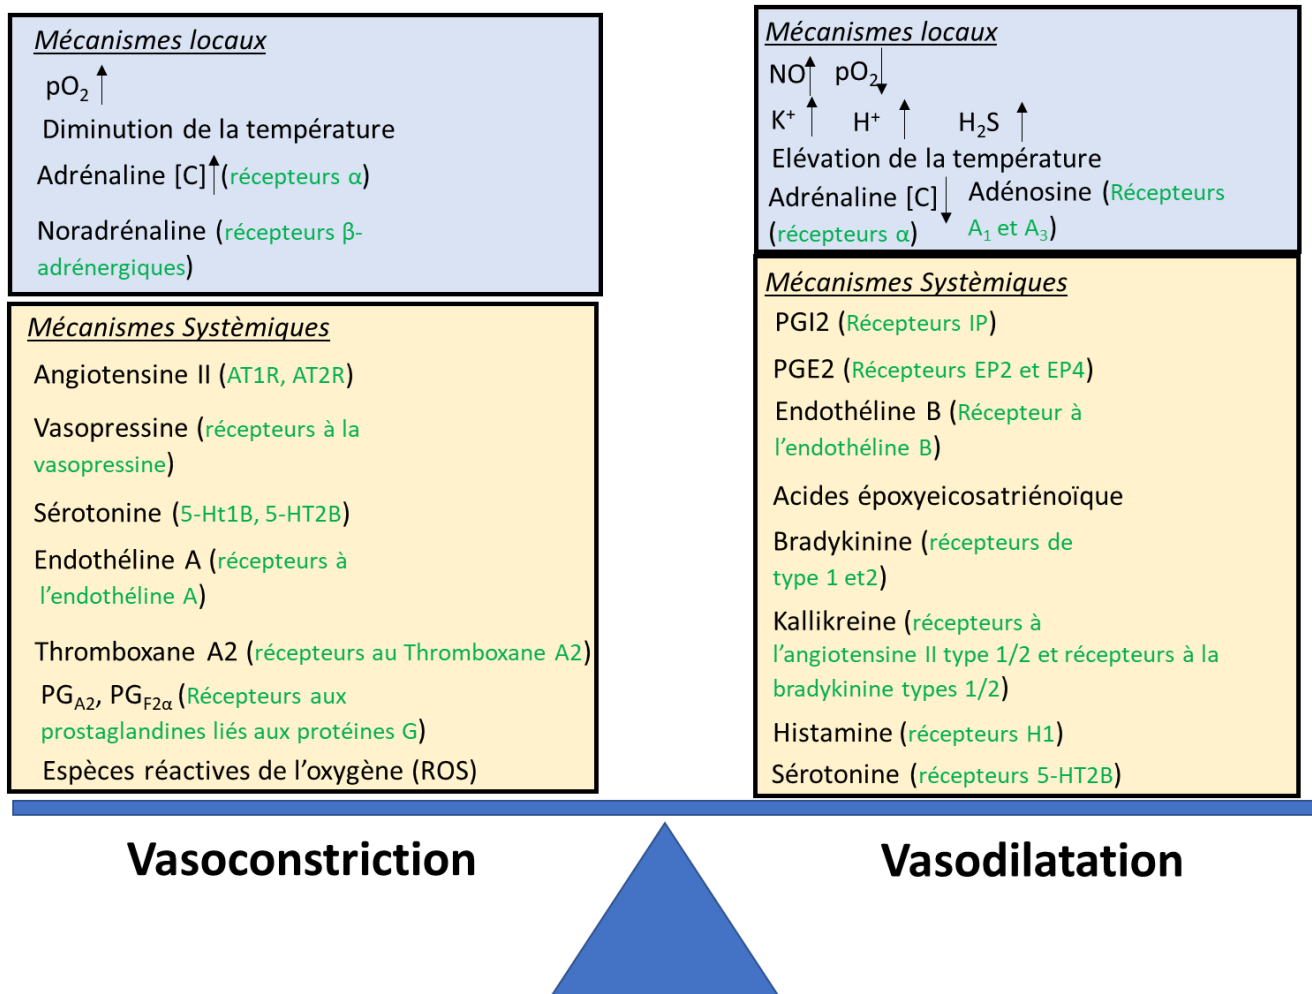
Mécanismes locaux

$pO_2 \uparrow$

Diminution de la température

Adrénaline [C]$\uparrow$(récepteurs α)

Noradrénaline (récepteurs β-adrénergiques)

Mécanismes Systèmiques

Angiotensine II (AT1R, AT2R)

Vasopressine (récepteurs à la vasopressine)

Sérotonine (5-Ht1B, 5-HT2B)

Endothéline A (récepteurs à l'endothéline A)

Thromboxane A2 (récepteurs au Thromboxane A2)

$PG_{A2}$, $PG_{F2\alpha}$ (Récepteurs aux prostaglandines liés aux protéines G)

Espèces réactives de l'oxygène (ROS)

Mécanismes locaux

NO$\uparrow$ $pO_2\downarrow$

$K^+ \uparrow$ $H^+ \uparrow$ $H_2S \uparrow$

Elévation de la température

Adrénaline [C]$\downarrow$ (récepteurs α)

Adénosine (Récepteurs $A_1$ et $A_3$)

Mécanismes Systèmiques

PGI2 (Récepteurs IP)

PGE2 (Récepteurs EP2 et EP4)

Endothéline B (Récepteur à l'endothéline B)

Acides époxyeicosatriénoïque

Bradykinine (récepteurs de type 1 et2)

Kallikreine (récepteurs à l'angiotensine II type 1/2 et récepteurs à la bradykinine types 1/2)

Histamine (récepteurs H1)

Sérotonine (récepteurs 5-HT2B)

Vasoconstriction

Vasodilatation